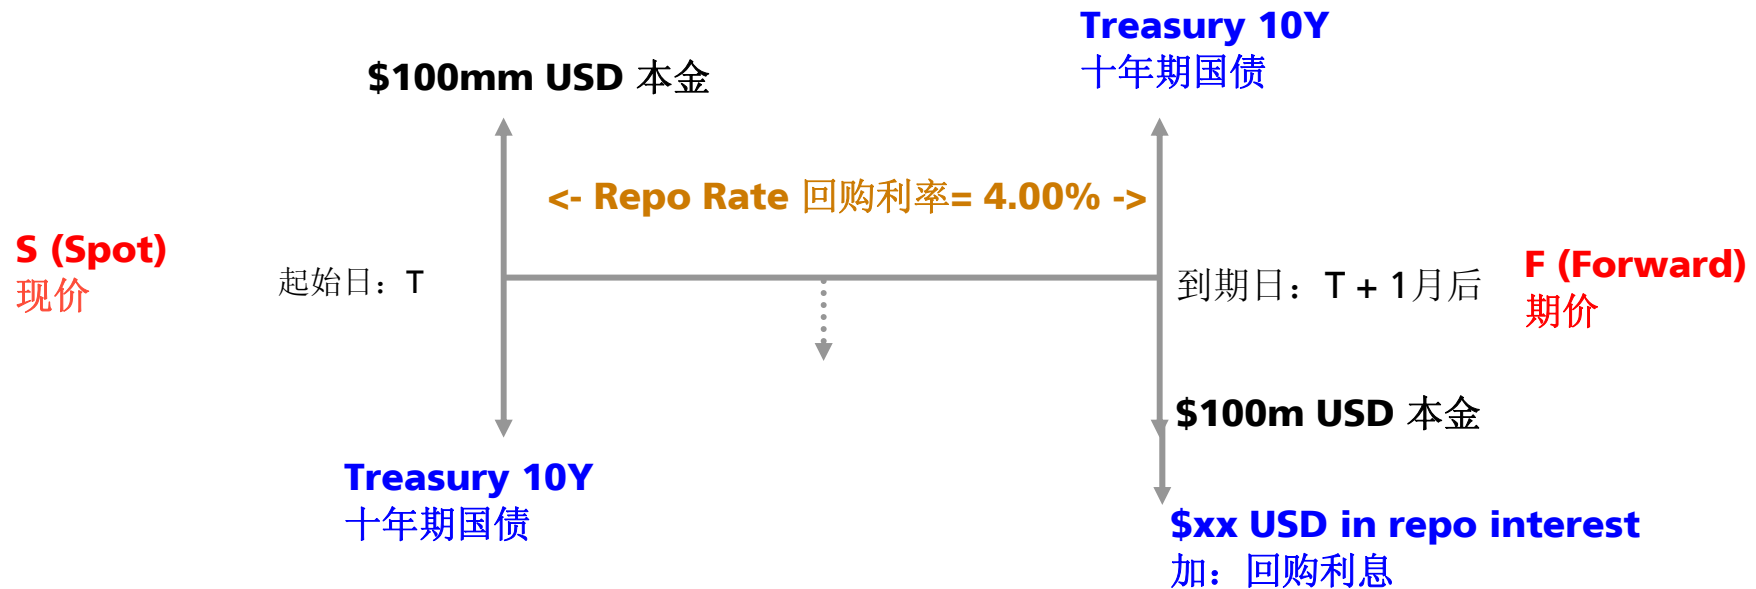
Treasury 10Y
十年期国债

$100mm USD 本金

<- Repo Rate 回购利率= 4.00% ->

S (Spot)
现价

起始日：T

到期日：T + 1月后

F (Forward)
期价

$100m USD 本金

Treasury 10Y
十年期国债

$xx USD in repo interest
加：回购利息